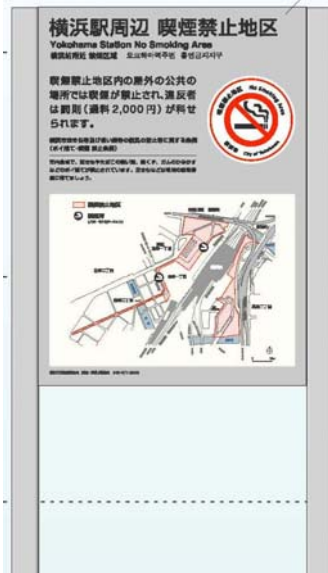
横浜駅周辺 喫煙禁止地区
Yokohama Station No Smoking Area
横浜站周边 禁烟区域 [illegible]

喫煙禁止地区内の屋外の公共の場所では喫煙が禁止され、違反者は罰則（過料 2,000 円）が科せられます。

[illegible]

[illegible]

喫煙禁止地区 No Smoking Area 横浜市 City of Yokohama

喫煙禁止地区
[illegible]

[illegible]